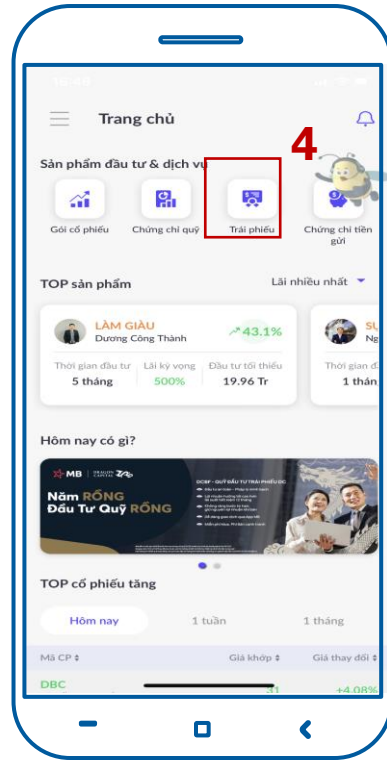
Trang chủ

Sản phẩm đầu tư & dịch vụ

4

Gói cổ phiếu

Chứng chỉ quỹ

Trái phiếu

Chứng chỉ tiền gửi

TOP sản phẩm

Lãi nhiều nhất

LÀM GIÀU
Dương Công Thành
43.1%

Thời gian đầu tư
5 tháng

Lãi kỳ vọng
500%

Đầu tư tối thiểu
19.96 Tr

SU
Ng

Thời gian đ
1 thán

Hôm nay có gì?

MB

Năm RỒNG
Đầu Tư Quỹ RỒNG

TOP cổ phiếu tăng

Hôm nay

1 tuần

1 tháng

Mã CP

Giá khớp

Giá thay đổi

DBC

+4.08%